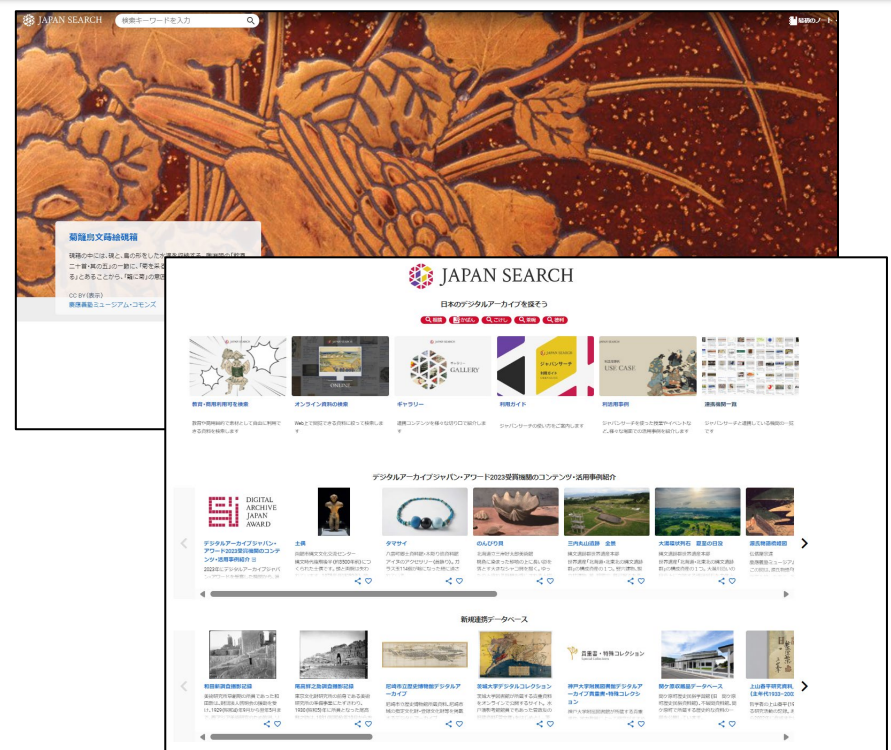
JAPAN SEARCH

検索キーワードを入力

菊籬烏文蒔絵硯箱

硯箱の中には、硯と、鳥の形をした水滴を収納する。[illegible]

CC BY(表示)
東京富士ミュージアム・コモンズ

JAPAN SEARCH

日本のデジタルアーカイブを探そう

教育・商用利用可を検索

オンライン資料の検索

ギャラリー

利用ガイド

活用事例

連携機関一覧

デジタルアーカイブジャパン・アワード2023受賞機関のコンテンツ・活用事例紹介

DIGITAL ARCHIVE JAPAN AWARD

デジタルアーカイブジャパン・アワード2023受賞機関のコンテンツ・活用事例紹介

土偶

タマサイ

のんびり貝

三内丸山遺跡 全景

大湯環状列石 夏至の日没

新規連携データベース

利田新調査撮影記録

南高麗之島調査撮影記録

尼崎市立歴史博物館デジタルアーカイブ

宮崎大学デジタルコレクション

貴重書・特殊コレクション

神戸大学附属図書館デジタルアーカイブ貴重書・特殊コレクション

国立歴史民俗博物館データベース

上山赤字研究資料(主年代1923~2003)